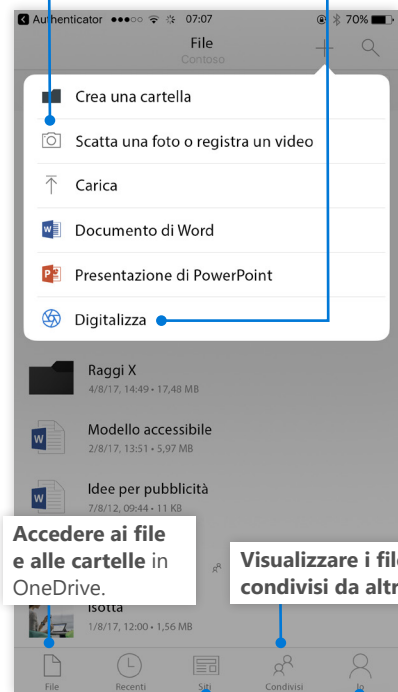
Authenticator 07:07 70%

File
Contoso

Crea una cartella

Scatta una foto o registra un video

Carica

Documento di Word

Presentazione di PowerPoint

Digitalizza

Raggi X
4/8/17, 14:49 • 17,48 MB

Modello accessibile
2/8/17, 13:51 • 5,97 MB

Idee per pubblicità
7/8/12, 09:44 • 11 KB

Accedere ai file e alle cartelle in OneDrive.

Visualizzare i file condivisi da altr

Isotta
1/8/17, 12:00 • 1,56 MB

File Recenti Siti Condivisi Io